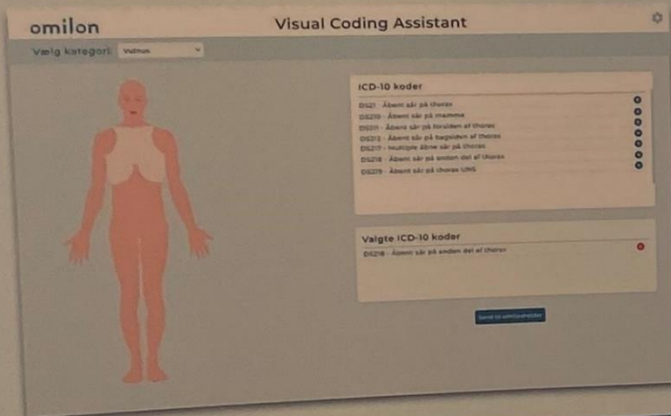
omilon

Visual Coding Assistant

Vælg kategori: Vulnus

ICD-10 koder

DS21 - Åbent sår på thorax
DS210 - Åbent sår på mamma
DS211 - Åbent sår på forsiden af thorax
DS212 - Åbent sår på bagsiden af thorax
DS217 - Multiple åbne sår på thorax
DS218 - Åbent sår på anden del af thorax
DS219 - Åbent sår på thorax UNS

Valgte ICD-10 koder

DS218 - Åbent sår på anden del af thorax

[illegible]